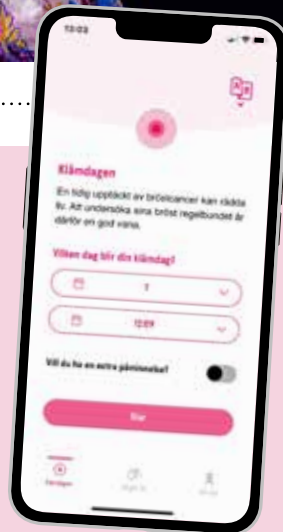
13:03

Klämdagen

En tidig upptäckt av bröstcancer kan rädda liv. Att undersöka sina bröst regelbundet är därför en god vana.

Vilken dag blir din klämdag?

7

12:09

Vill du ha en extra påminnelse?

Klar

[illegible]

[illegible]

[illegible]